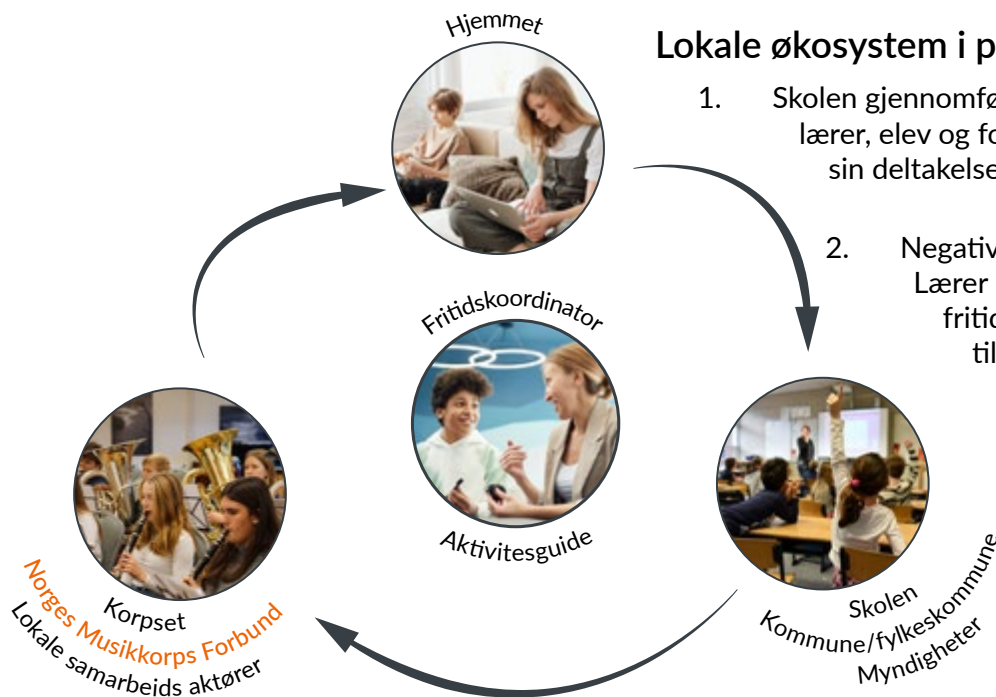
Hjemmet

Lokale økosystem i p

1. Skolen gjennomfø lærer, elev og fo sin deltakelse

2. Negativ Lærer fritid til

Fritidskoordinator

Aktivitesguide

Korpset
Norges Musikkorps Forbund
Lokale samarbeids aktører

Skolen
Kommune/fylkeskommune
Myndigheter